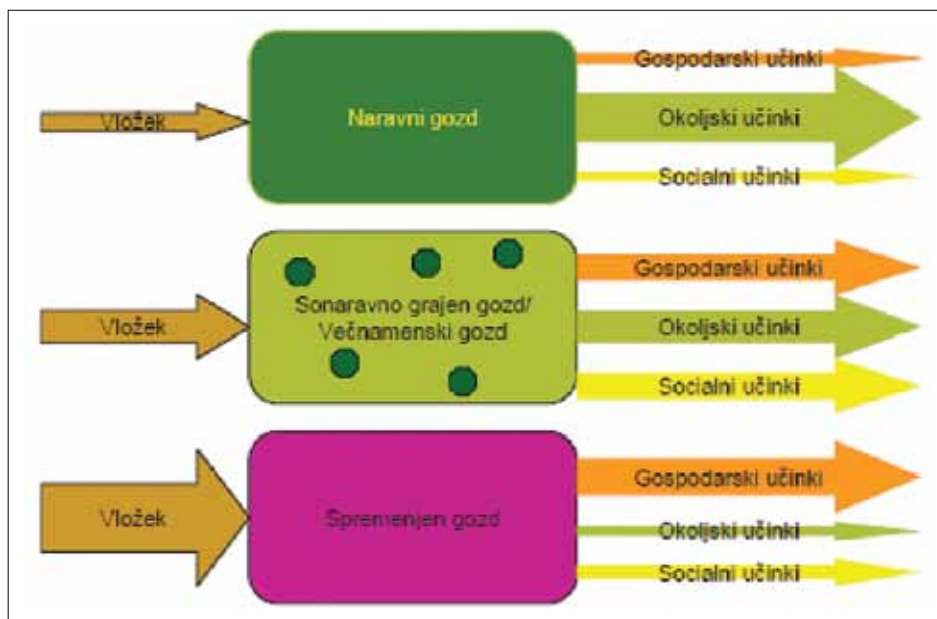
Vložek

Naravni gozd

Gospodarski učinki

Okoljski učinki

Socialni učinki

Vložek

Sonaravno grajen gozd/ Večnamenski gozd

Gospodarski učinki

Okoljski učinki

Socialni učinki

Vložek

Spremenjen gozd

Gospodarski učinki

Okoljski učinki

Socialni učinki